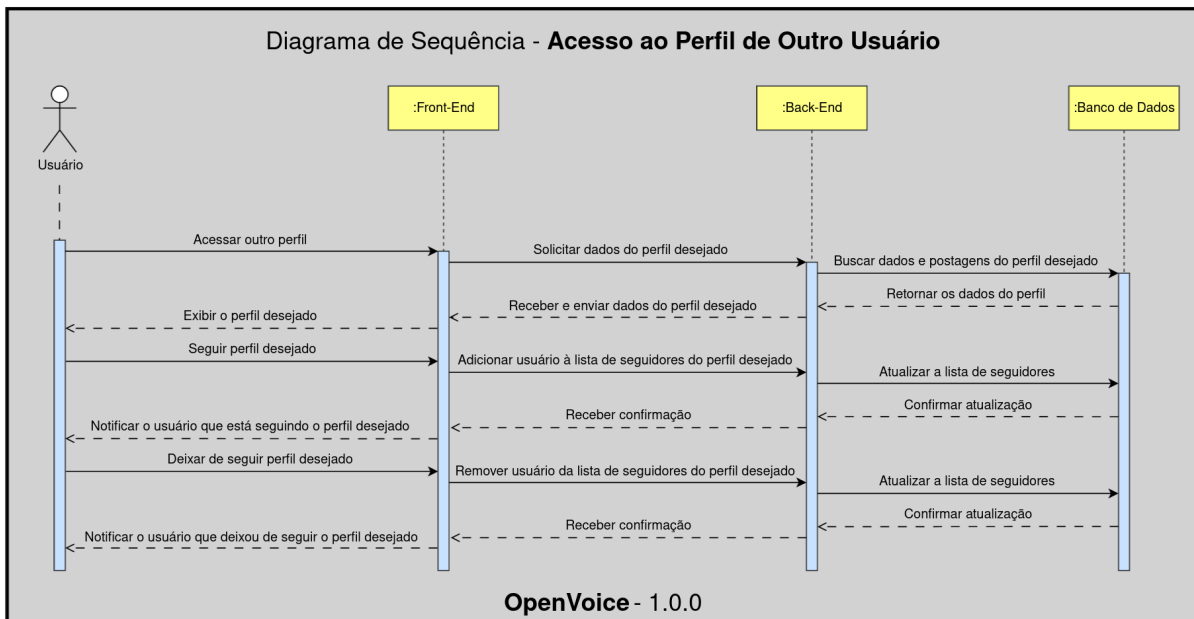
Diagrama de Sequência - **Acesso ao Perfil de Outro Usuário**

Usuário

:Front-End

:Back-End

:Banco de Dados

Acessar outro perfil

Solicitar dados do perfil desejado

Buscar dados e postagens do perfil desejado

Retornar os dados do perfil

Receber e enviar dados do perfil desejado

Exibir o perfil desejado

Seguir perfil desejado

Adicionar usuário à lista de seguidores do perfil desejado

Atualizar a lista de seguidores

Confirmar atualização

Receber confirmação

Notificar o usuário que está seguindo o perfil desejado

Deixar de seguir perfil desejado

Remover usuário da lista de seguidores do perfil desejado

Atualizar a lista de seguidores

Confirmar atualização

Receber confirmação

Notificar o usuário que deixou de seguir o perfil desejado

**OpenVoice** - 1.0.0